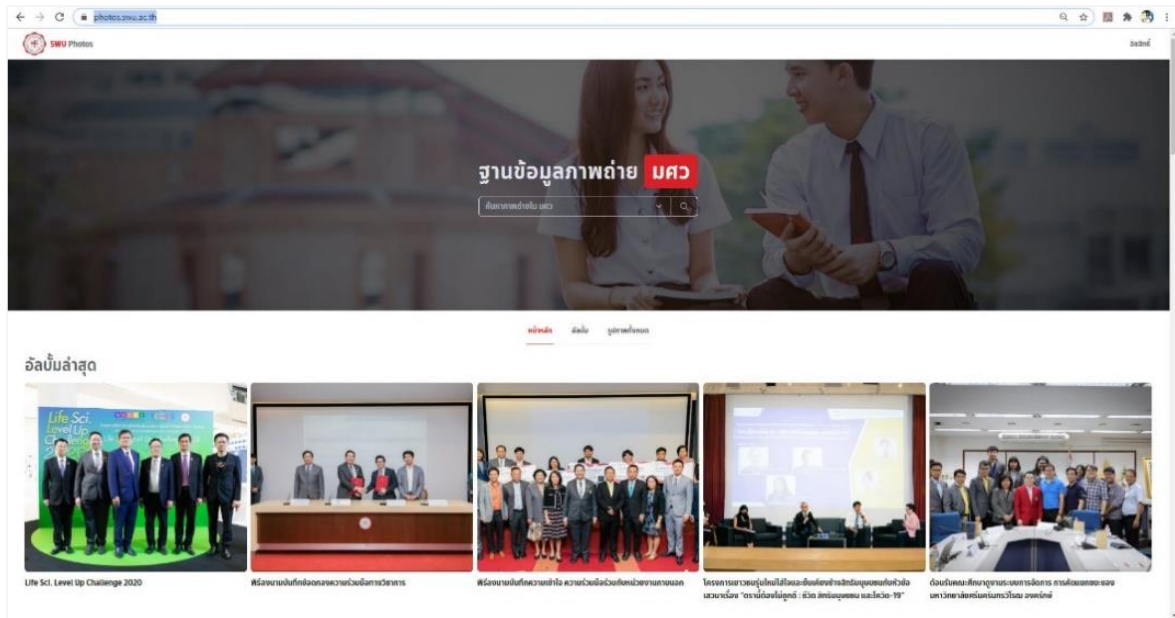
photos.swu.ac.th

SWU Photos

อัลบั้มล่าสุด

ฐานข้อมูลภาพถ่าย มศว

ค้นหาภาพถ่ายใน มศว

หน้าหลัก อัลบั้ม รูปภาพทั้งหมด

Life Sci. Level Up Challenge 2020

Life Sci. Level Up Challenge 2020

พิธีลงนามบันทึกข้อตกลงความร่วมมือทางวิชาการ

พิธีลงนามบันทึกความเข้าใจ ความร่วมมือร่วมกับหน่วยงานภายนอก

โครงการเยาวชนรุ่นใหม่ใส่ใจและยืนหยัดเข้าสิทธิมนุษยชนกับหัวข้อเสวนาเรื่อง "ตราบที่ต้องไม่ยุติธรรม : ชีวิต สิทธิมนุษยชน และโควิด-19"

ต้อนรับคณะศึกษาดูงานระบบการจัดการ การค้อนแลกของ มหาวิทยาลัยศรีนครินทรวิโรฒ องครักษ์